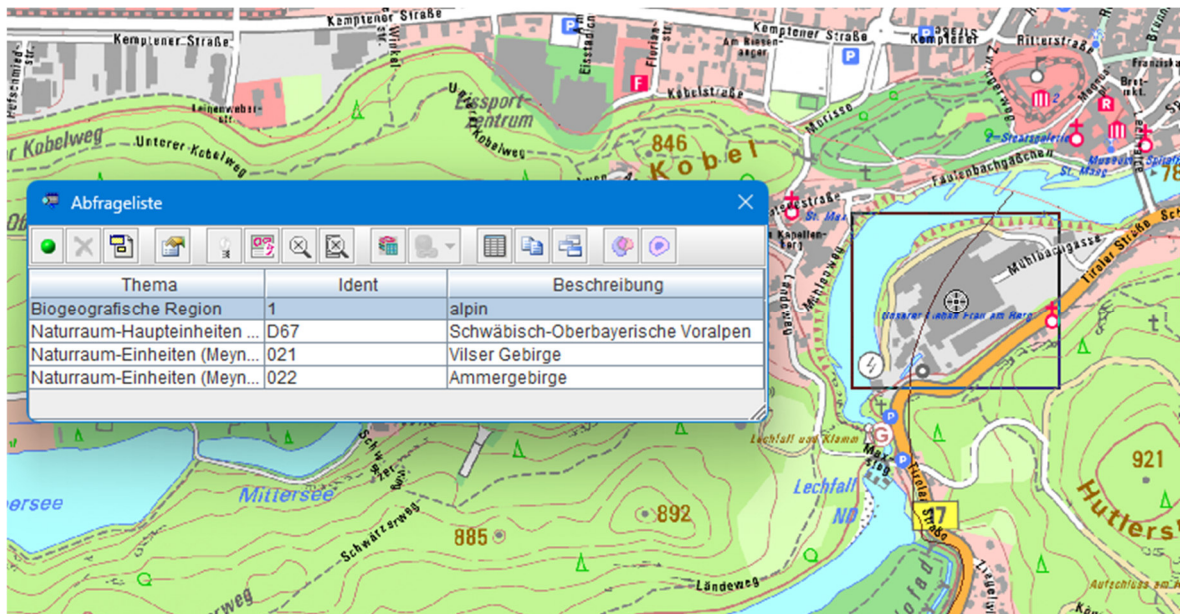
Kemptener Straße
Kemptener Straße
Kemptener Straße
Kemptener
Ritterstraße
Eisstadion
Floriansstr.
Am Riesenanger
Kobelstraße
Leinenweberstr.
Eissport-zentrum
Unterer Kobelweg
er Kobelweg
Kobelweg
846
Kobel
Morisse
Faulenbachgäßchen
Staatsgalerie
Museum
St. Mang
Spital
78
Abfrageliste

| Thema | Ident | Beschreibung |
|---|---|---|
| Biogeografische Region | 1 | alpin |
| Naturraum-Haupteinheiten ... | D67 | Schwäbisch-Oberbayerische Voralpen |
| Naturraum-Einheiten (Meyn... | 021 | Vilser Gebirge |
| Naturraum-Einheiten (Meyn... | 022 | Ammergebirge |

St. Max
Kapellenberg
Mühlbachgasse
Tiroler Straße
Unserer Lieben Frau am Berg
Lechfall und Klamm
Lechfall
ND
Mittersee
ersee
892
885
921
Hutlersb
Tiroler Straße
17
Ländeweg
Schwärzerweg
weg
Aufschluss am